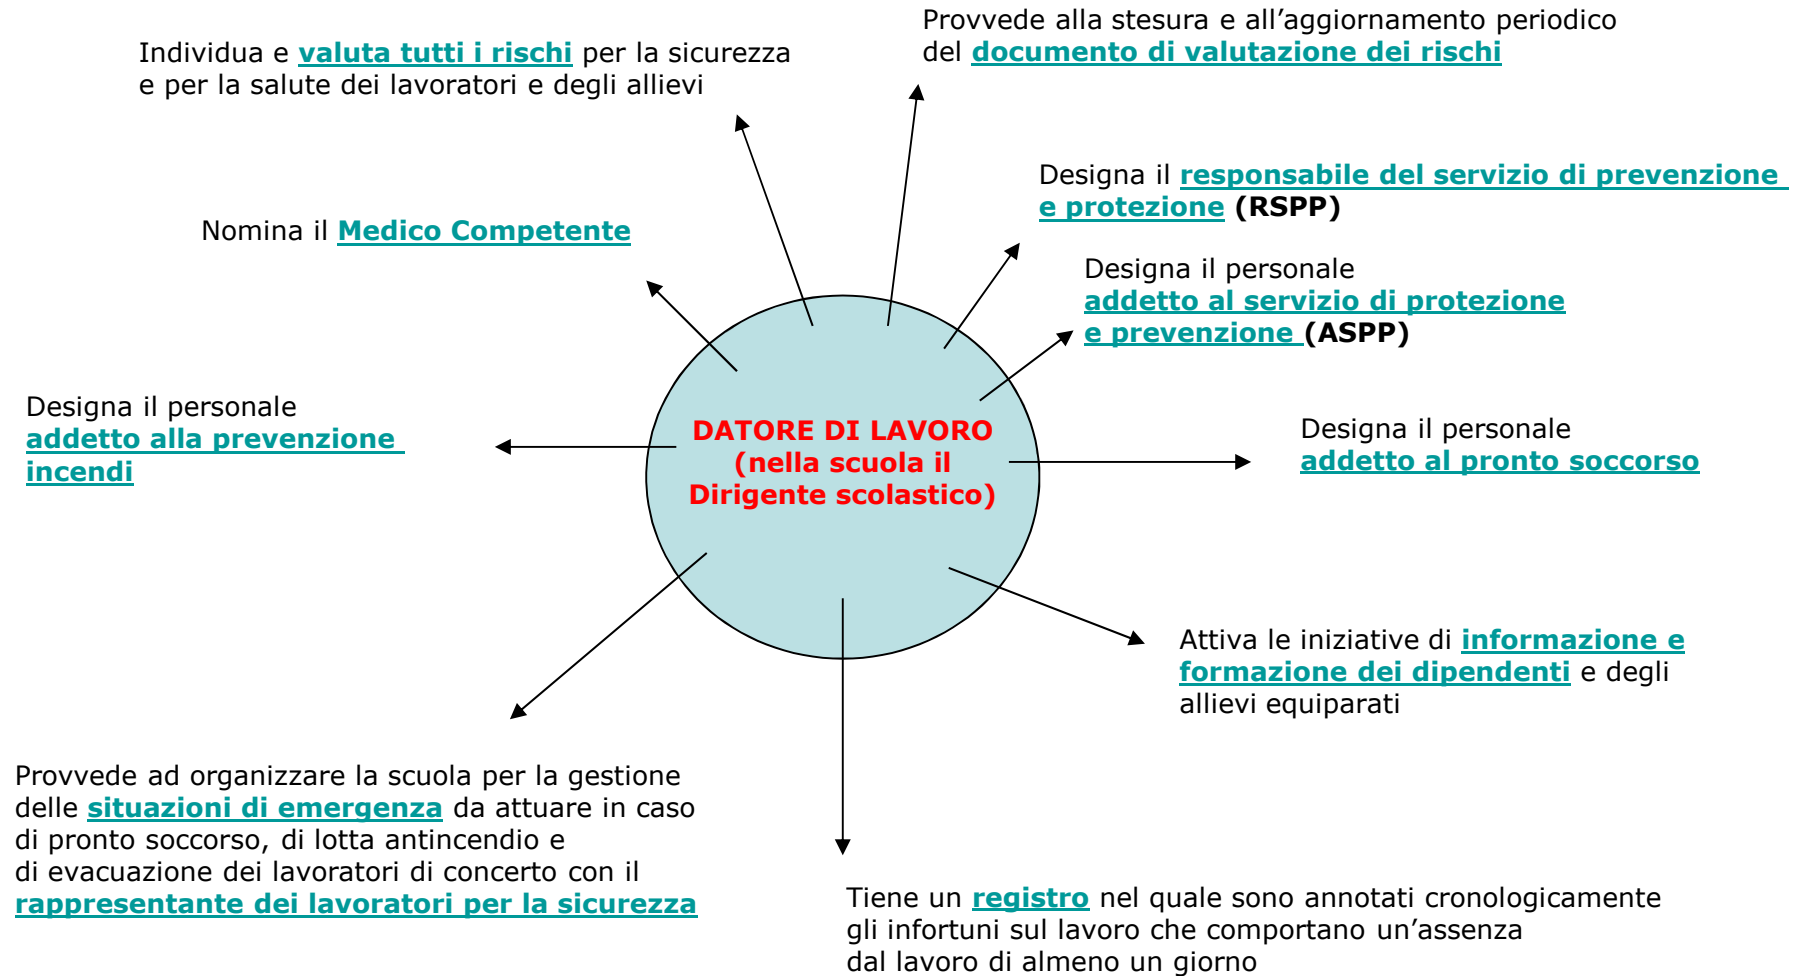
Provvede alla stesura e all’aggiornamento periodico del documento di valutazione dei rischi

Individua e valuta tutti i rischi per la sicurezza e per la salute dei lavoratori e degli allievi

Designa il responsabile del servizio di prevenzione e protezione (RSPP)

Nomina il Medico Competente

Designa il personale addetto al servizio di protezione e prevenzione (ASPP)

Designa il personale addetto alla prevenzione incendi

DATORE DI LAVORO (nella scuola il Dirigente scolastico)

Designa il personale addetto al pronto soccorso

Attiva le iniziative di informazione e formazione dei dipendenti e degli allievi equiparati

Provvede ad organizzare la scuola per la gestione delle situazioni di emergenza da attuare in caso di pronto soccorso, di lotta antincendio e di evacuazione dei lavoratori di concerto con il rappresentante dei lavoratori per la sicurezza

Tiene un registro nel quale sono annotati cronologicamente gli infortuni sul lavoro che comportano un’assenza dal lavoro di almeno un giorno